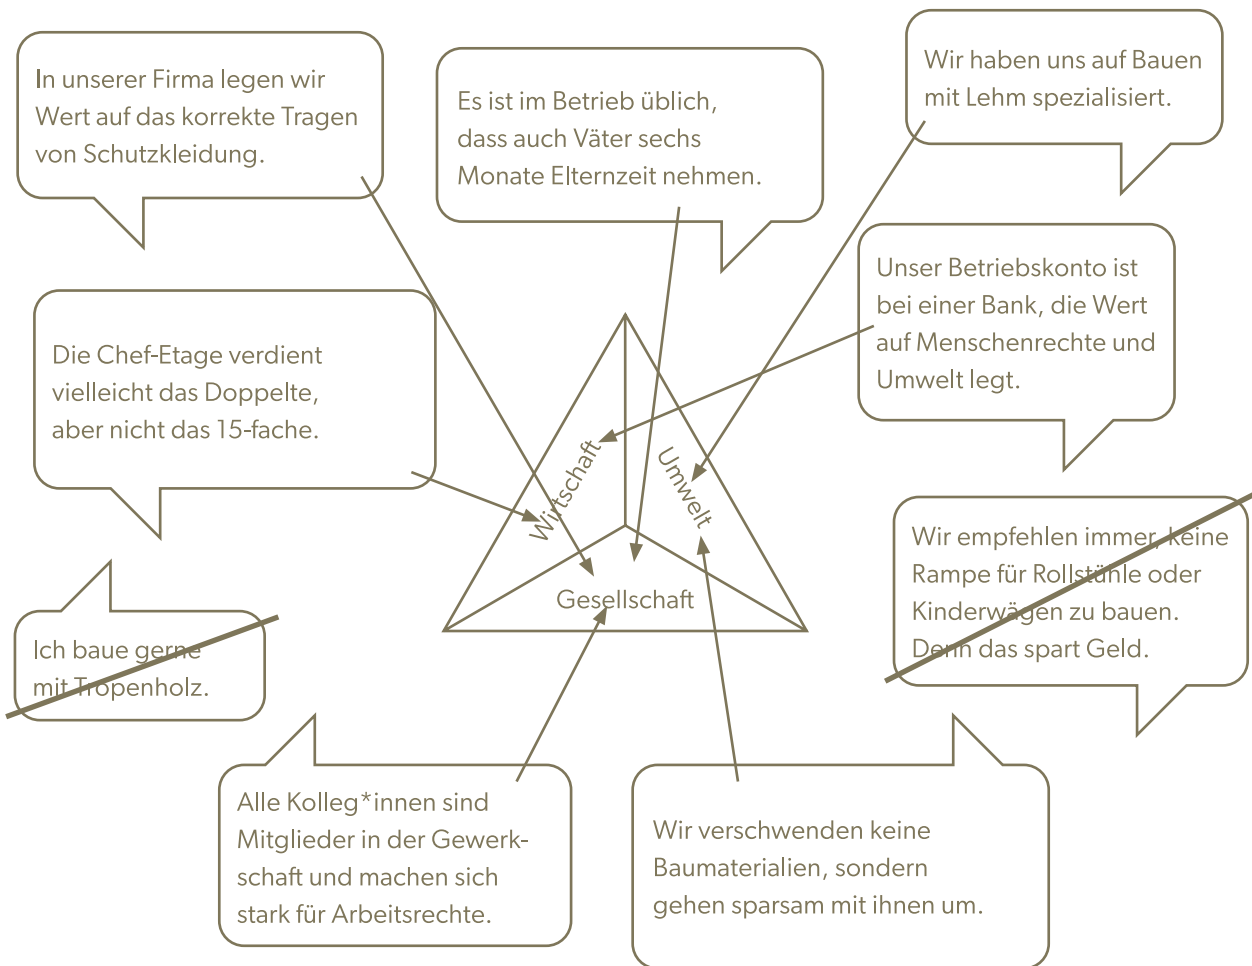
In unserer Firma legen wir Wert auf das korrekte Tragen von Schutzkleidung.

Es ist im Betrieb üblich, dass auch Väter sechs Monate Elternzeit nehmen.

Wir haben uns auf Bauen mit Lehm spezialisiert.

Unser Betriebskonto ist bei einer Bank, die Wert auf Menschenrechte und Umwelt legt.

Die Chef-Etage verdient vielleicht das Doppelte, aber nicht das 15-fache.

Wirtschaft

Umwelt

Gesellschaft

Wir empfehlen immer, keine Rampe für Rollstühle oder Kinderwägen zu bauen. Denn das spart Geld.

Ich baue gerne mit Tropenholz.

Alle Kolleg*innen sind Mitglieder in der Gewerkschaft und machen sich stark für Arbeitsrechte.

Wir verschwenden keine Baumaterialien, sondern gehen sparsam mit ihnen um.